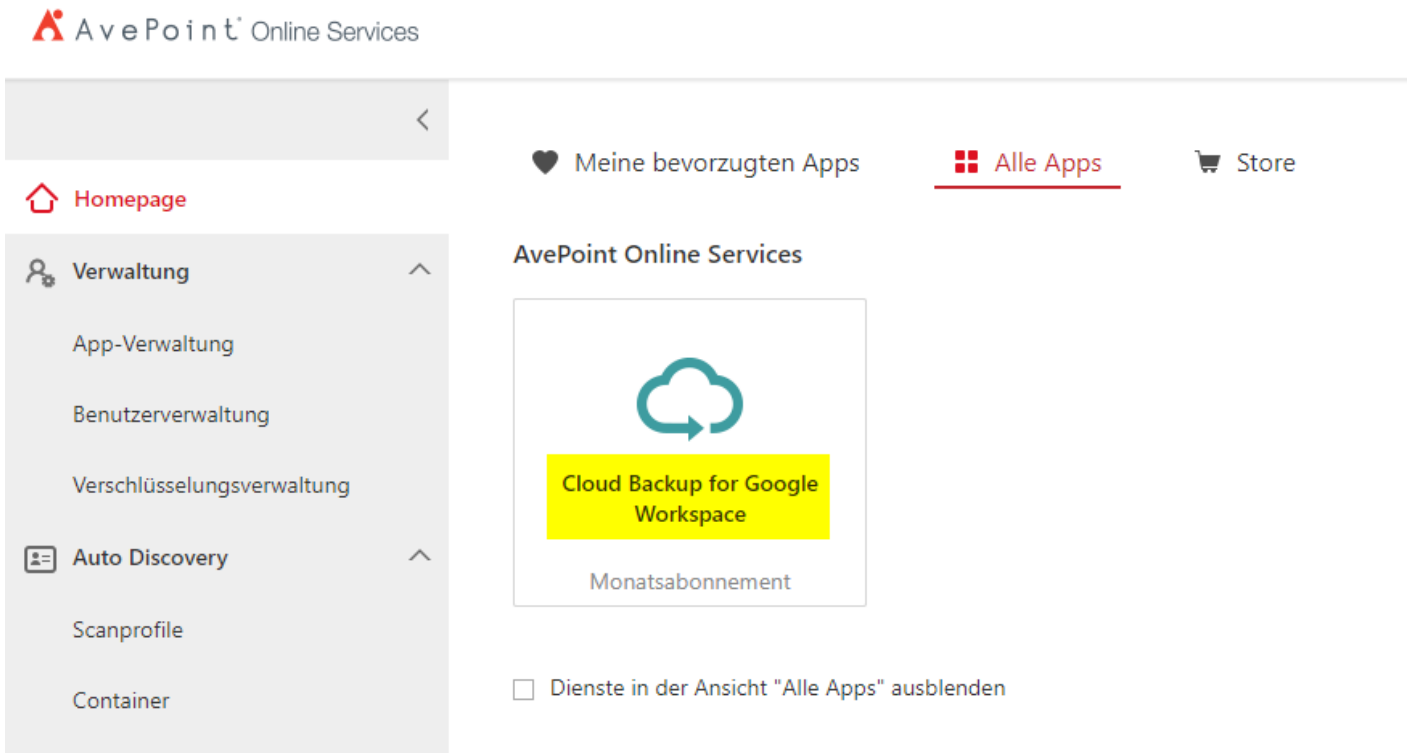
AvePoint Online Services

Homepage

Verwaltung

App-Verwaltung

Benutzerverwaltung

Verschlüsselungsverwaltung

Auto Discovery

Scanprofile

Container

Meine bevorzugten Apps

Alle Apps

Store

AvePoint Online Services

Cloud Backup for Google Workspace

Monatsabonnement

Dienste in der Ansicht "Alle Apps" ausblenden